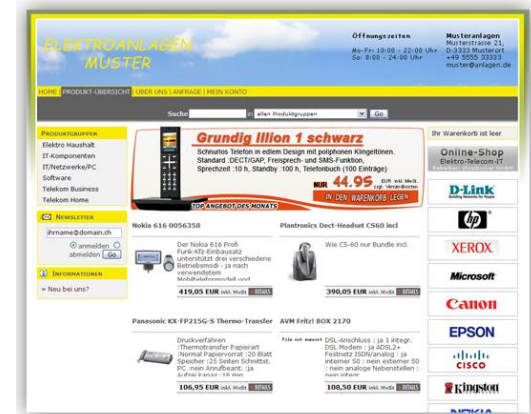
ELEKTROANLAGEN MUSTER

Öffnungszeiten
Mo-Fr: 10:00 - 22:00 Uhr
Sa: 9:00 - 24:00 Uhr

Musteranlagen
Musterstrasse 21,
D-3333 Musterort
+49 5555 33333
muster@anlagen.de

HOME | PRODUKT-ÜBERSICHT | ÜBER UNS | ANFRAGE | MEIN KONTO

Suche [ ] in allen Produktgruppen Go

PRODUKTGRUPPEN
Elektro Haushalt
IT-Komponenten
IT/Netzwerk/PC
Software
Telekom Business
Telekom Home

NEWSLETTER
ihrname@domain.ch
anmelden
abmelden Go

INFORMATIONEN
» Neu bei uns?

Grundig Illion 1 schwarz
Schnurlos Telefon in edlem Design mit polyphonen Klingeltönen.
Standard :DECT/GAP, Freisprech- und SMS-Funktion,
Sprechzeit :10 h, Standby :100 h, Telefonbuch (100 Einträge)
NUR 44.95 EUR inkl. MwSt. zzgl. Versandkosten
IN DEN WARENKORB LEGEN
TOP ANGEBOT DES MONATS

Ihr Warenkorb ist leer

Online-Shop
Elektro-Telecom-IT

Nokia 616 0056358
Der Nokia 616 Profi Funk-Kfz-Einbausatz unterstützt drei verschiedene Betriebsmodi - ja nach verwendetem Mobiltelefonmodell und
419,05 EUR inkl. MwSt. DETAILS

Plantronics Dect-Headset CS60 incl
Wie CS-60 nur Bundle incl.
390,05 EUR inkl. MwSt. DETAILS

Panasonic KX-FP215G-S Thermo-Transfer
Druckverfahren :Thermotransfer Papierart :Normal Papiervorrat :20 Blatt Speicher :25 Seiten Schnittst. PC :nein Anrufbeant. :ja Aufzeichnung :16 min
106,95 EUR inkl. MwSt. DETAILS

AVM Fritz! BOX 2170
File not support
DSL-Anschluss : ja 1 integr. DSL Modem : ja ADSL2+ Festnetz ISDN/analog : ja intener S0 : nein externer S0 : nein analoge Nebenstellen : nein integr.
108,50 EUR inkl. MwSt. DETAILS

D-Link
Building Networks for People
hp
XEROX
Microsoft
Canon
EPSON
cisco
Kingston
NOKIA